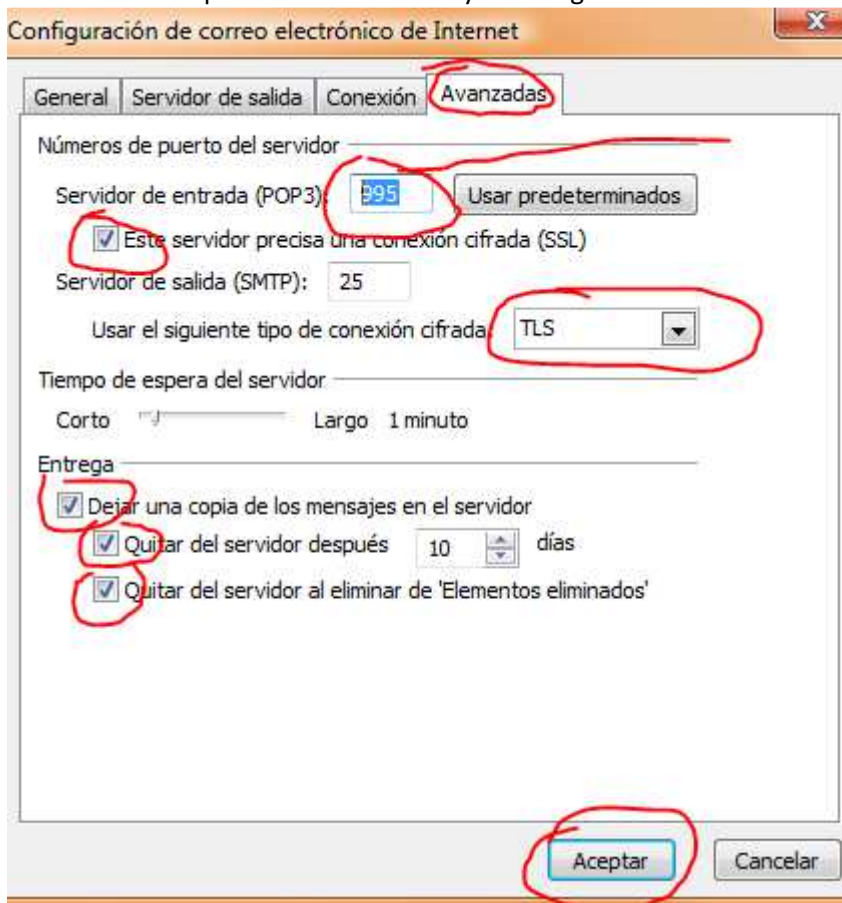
Configuración de correo electrónico de Internet

General | Servidor de salida | Conexión | Avanzadas

Números de puerto del servidor

Servidor de entrada (POP3): 995 Usar predeterminados

Este servidor precisa una conexión cifrada (SSL)

Servidor de salida (SMTP): 25

Usar el siguiente tipo de conexión cifrada: TLS

Tiempo de espera del servidor

Corto Largo 1 minuto

Entrega

Dejar una copia de los mensajes en el servidor

Quitar del servidor después 10 días

Quitar del servidor al eliminar de 'Elementos eliminados'

Aceptar Cancelar